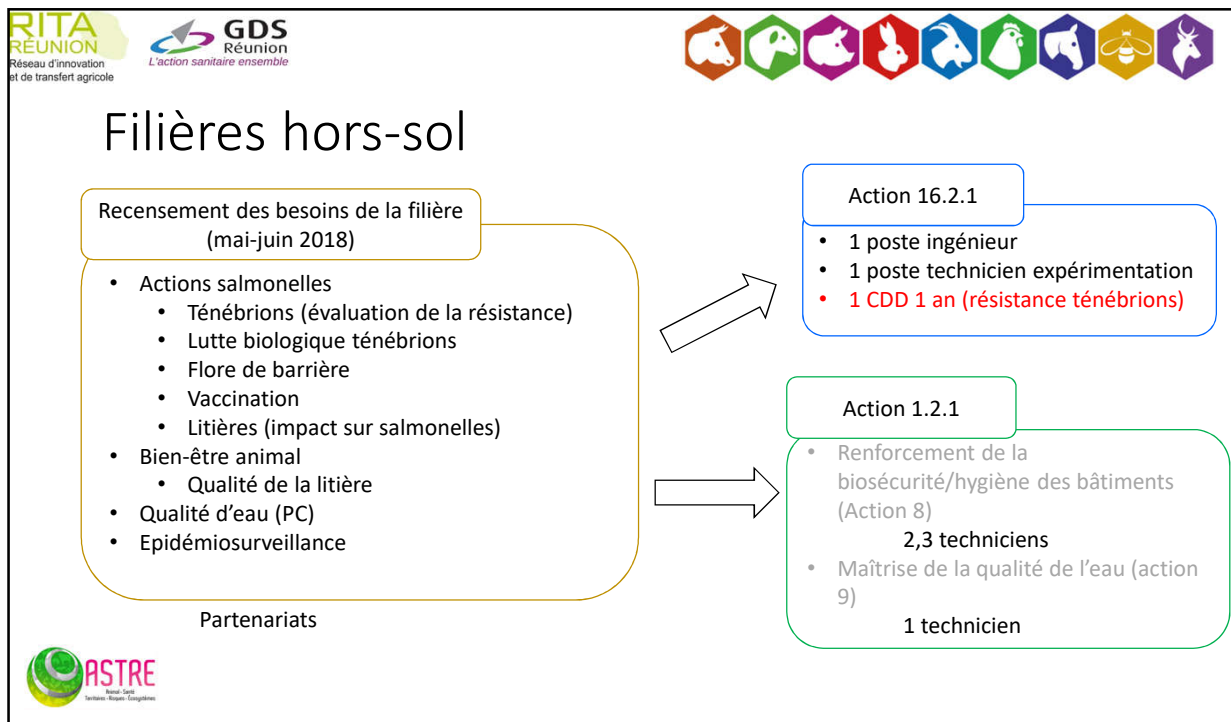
RITA
RÉUNION
Réseau d'innovation et de transfert agricole

GDS
Réunion
L'action sanitaire ensemble

Filières hors-sol

Recensement des besoins de la filière (mai-juin 2018)

- Actions salmonelles
  - Ténébrions (évaluation de la résistance)
  - Lutte biologique ténébrions
  - Flore de barrière
  - Vaccination
  - Litières (impact sur salmonelles)
- Bien-être animal
  - Qualité de la litière
- Qualité d'eau (PC)
- Epidémiosurveillance

Partenariats

Action 16.2.1

- 1 poste ingénieur
- 1 poste technicien expérimentation
- 1 CDD 1 an (résistance ténébrions)

Action 1.2.1

- Renforcement de la biosécurité/hygiène des bâtiments (Action 8)

2,3 techniciens

- Maîtrise de la qualité de l'eau (action 9)

1 technicien

ASTRE
Animal - Santé
Territoires - Risques - Écosystèmes